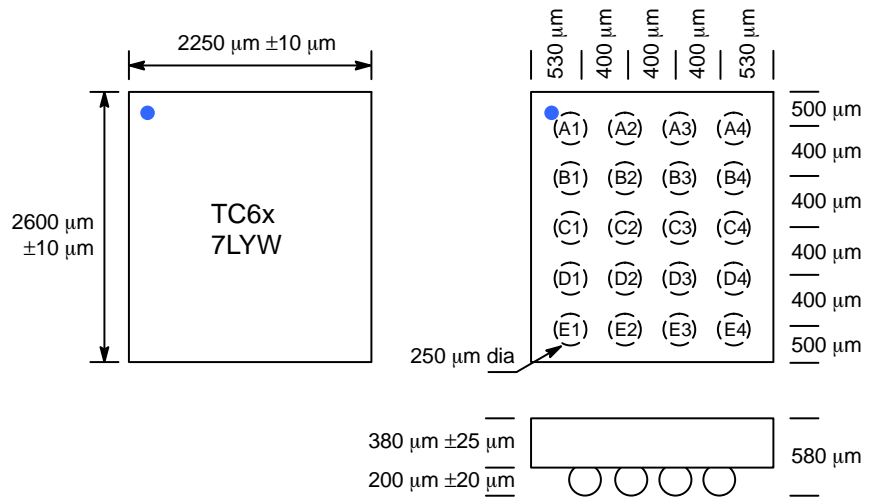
2250 μm ±10 μm

2600 μm ±10 μm

TC6x
7LYW

530 μm
400 μm
400 μm
400 μm
530 μm

A1 A2 A3 A4
B1 B2 B3 B4
C1 C2 C3 C4
D1 D2 D3 D4
E1 E2 E3 E4

500 μm
400 μm
400 μm
400 μm
400 μm
500 μm

250 μm dia

380 μm ±25 μm
200 μm ±20 μm
580 μm